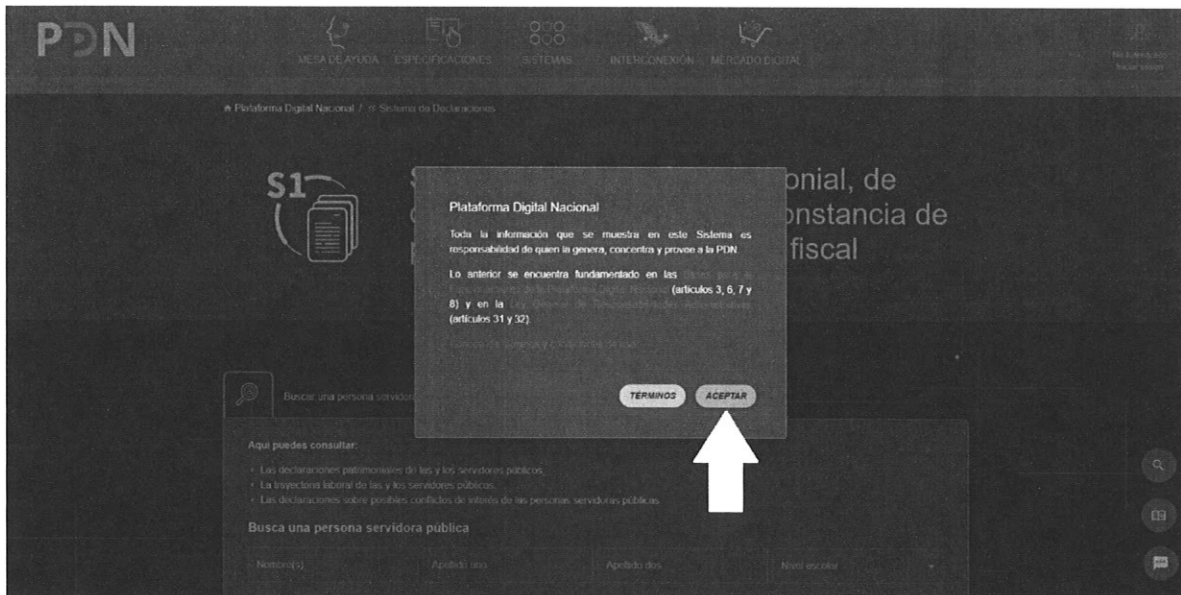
PDN

MESA DE AYUDA ESPECIFICACIONES SISTEMAS INTERCONEXIÓN MERCADO DIGITAL

No has iniciado sesión

Plataforma Digital Nacional / Sistema de Declaraciones

S1

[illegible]onial, de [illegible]onstancia de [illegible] fiscal

Plataforma Digital Nacional

Toda la información que se muestra en este Sistema es responsabilidad de quien la genera, concentra y provee a la PDN.

Lo anterior se encuentra fundamentado en las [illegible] (artículos 3, 6, 7 y 8) y en la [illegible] (artículos 31 y 32).

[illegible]

TÉRMINOS ACEPTAR

Buscar una persona servidora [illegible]

Aquí puedes consultar:

• Las declaraciones patrimoniales de las y los servidores públicos.
• La trayectoria laboral de las y los servidores públicos.
• Las declaraciones sobre posibles conflictos de interés de las personas servidoras públicas.

Busca una persona servidora pública

Nombre(s) Apellido uno Apellido dos Nivel escolar